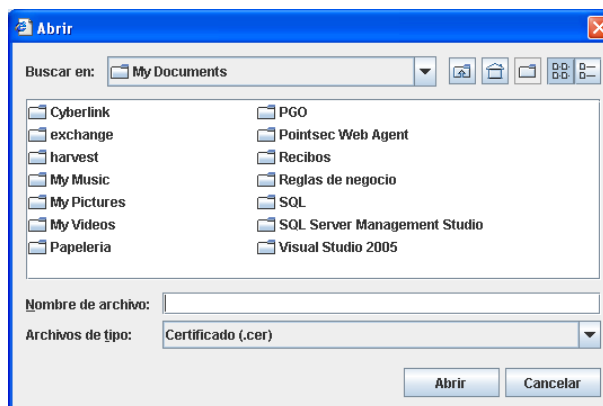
Abrir

Buscar en: My Documents

Cyberlink
exchange
harvest
My Music
My Pictures
My Videos
Papeleria

PGO
Pointsec Web Agent
Recibos
Reglas de negocio
SQL
SQL Server Management Studio
Visual Studio 2005

Nombre de archivo:
Archivos de tipo: Certificado (.cer)

Abrir
Cancelar